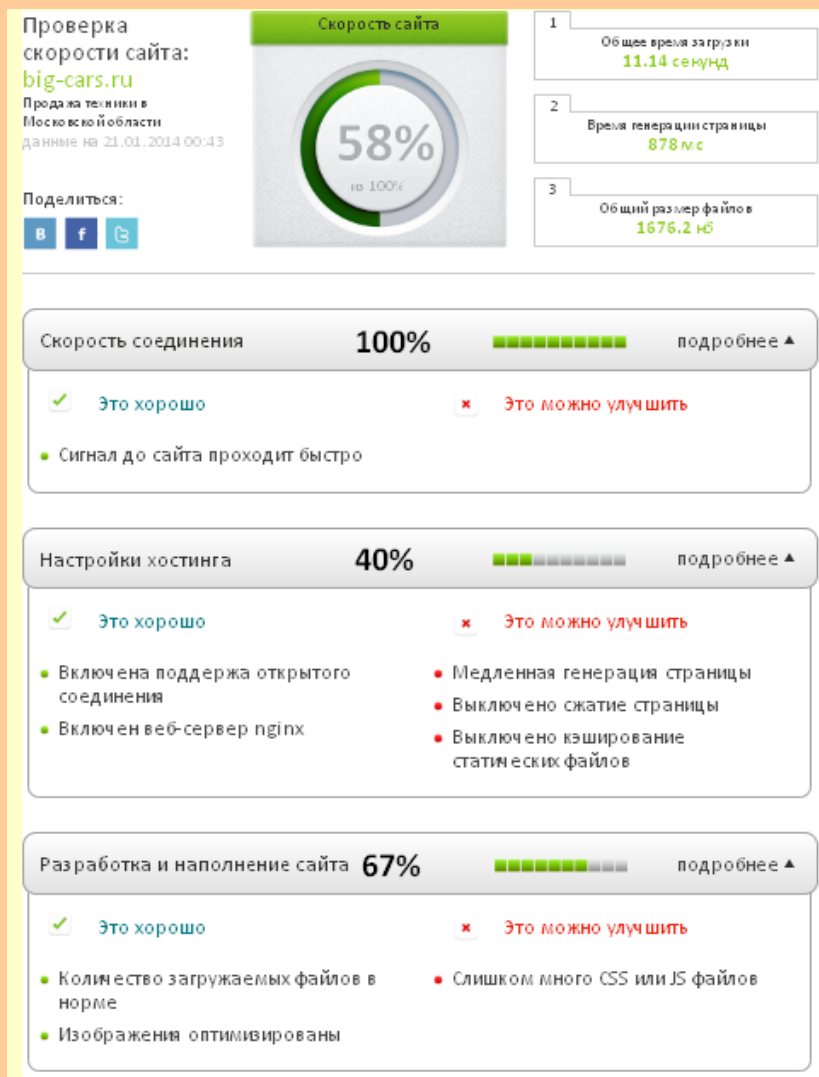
Проверка скорости сайта:
big-cars.ru
Продажа техники в Московской области
данные на 21.01.2014 00:43

Поделиться:
в f

Скорость сайта
58%
из 100%

1
Общее время загрузки
11.14 секунд

2
Время генерации страницы
878 мс

3
Общий размер файлов
1676.2 кб

Скорость соединения 100% подробнее ▲

Это хорошо
Это можно улучшить

Сигнал до сайта проходит быстро

Настройки хостинга 40% подробнее ▲

Это хорошо
Это можно улучшить

Включена поддержка открытого соединения
Включен веб-сервер nginx

Медленная генерация страницы
Выключено сжатие страницы
Выключено кэширование статических файлов

Разработка и наполнение сайта 67% подробнее ▲

Это хорошо
Это можно улучшить

Количество загружаемых файлов в норме
Изображения оптимизированы

Слишком много CSS или JS файлов